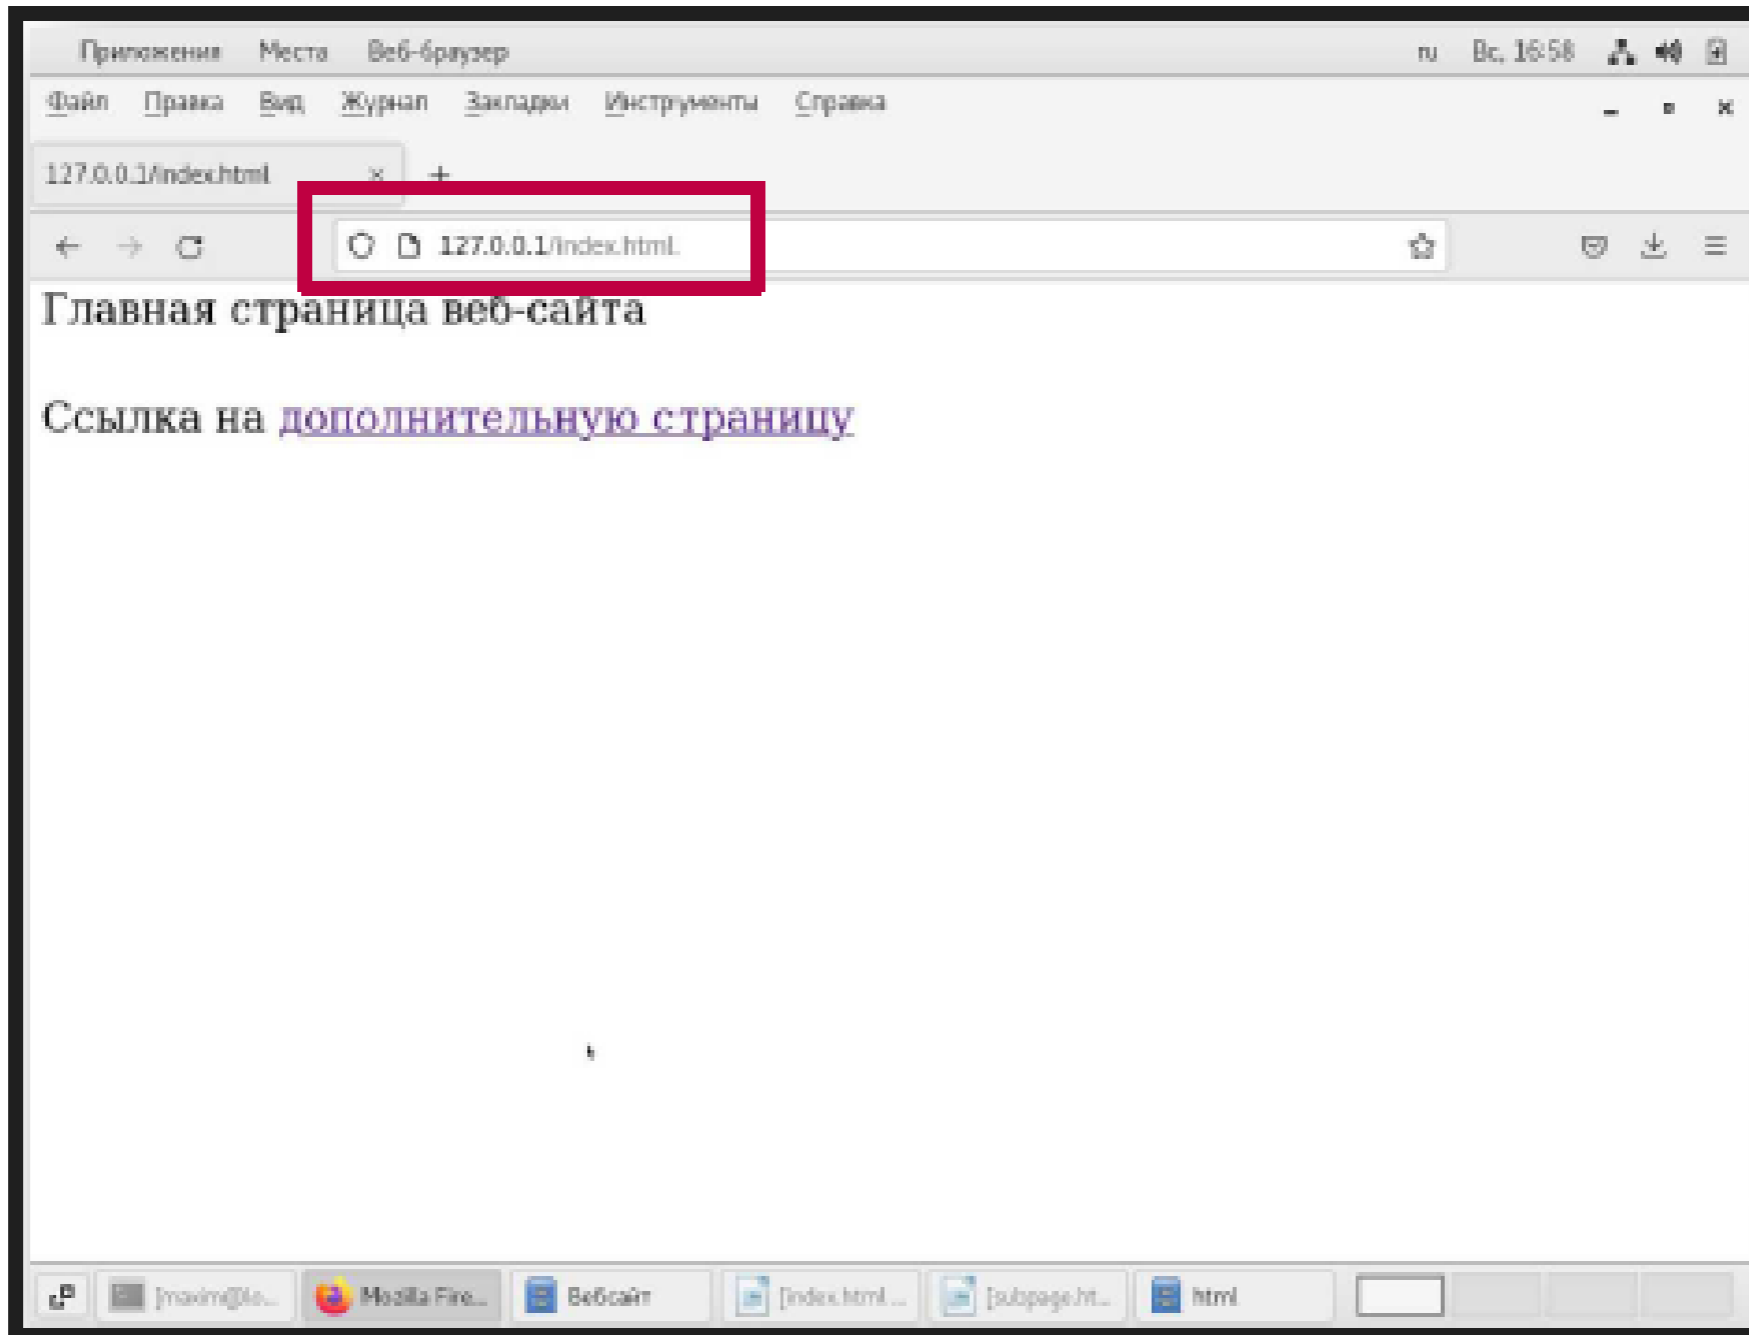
Приложения Места Веб-браузер ru Вс, 16:58

Файл Правка Вид Журнал Закладки Инструменты Справка

127.0.0.1/index.html × +

127.0.0.1/index.html

Главная страница веб-сайта

Ссылка на дополнительную страницу

[maxim@lo... Mozilla Fire... Вебсайт [index.html ... [subpage.ht... html